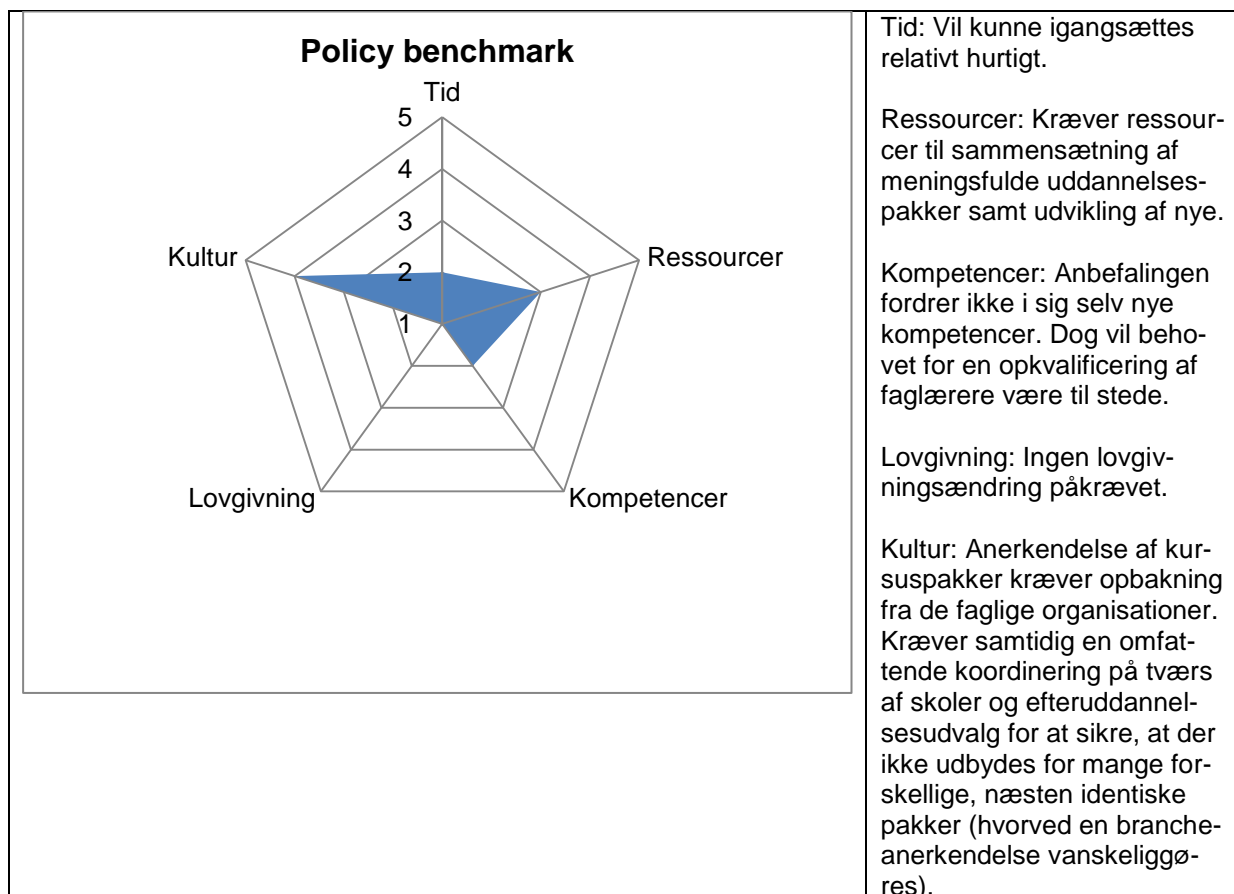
Policy benchmark

Tid

5

4

3

2

1

Kultur

Ressourcer

Lovgivning

Kompetencer

Tid: Vil kunne igangsættes relativt hurtigt.

Ressourcer: Kræver ressourcer til sammensætning af meningsfulde uddannelsespakker samt udvikling af nye.

Kompetencer: Anbefalingen fordrer ikke i sig selv nye kompetencer. Dog vil behovet for en opkvalificering af faglærere være til stede.

Lovgivning: Ingen lovgivningsændring påkrævet.

Kultur: Anerkendelse af kurspakker kræver opbakning fra de faglige organisationer. Kræver samtidig en omfattende koordinering på tværs af skoler og efteruddannelsesudvalg for at sikre, at der ikke udbydes for mange forskellige, næsten identiske pakker (hvorved en brancheanerkendelse vanskeliggøres).